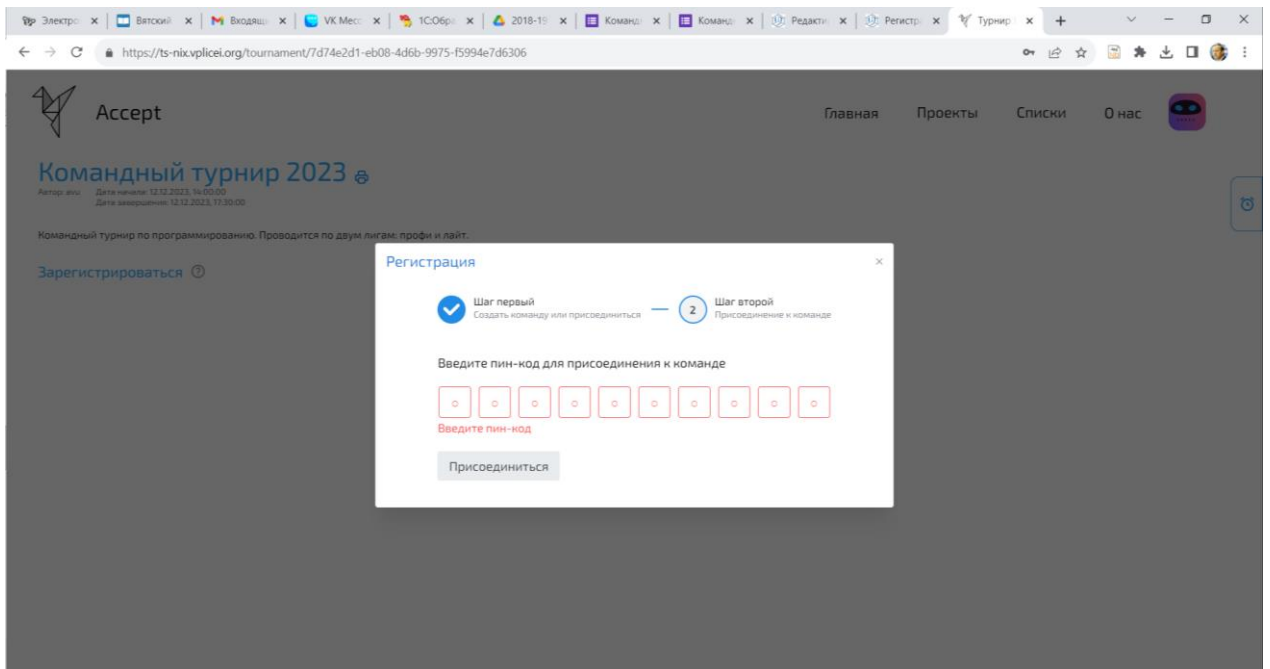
Электро × | Вятский × | Входящи × | VK Месс × | 1С:Обра × | 2018-19 × | Команд × | Команд × | Редакти × | Регистр × | Турнир × | +

https://ts-nix.vplicei.org/tournament/7d74e2d1-eb08-4d6b-9975-f5994e7d6306

Accept

Главная Проекты Списки О нас

Командный турнир 2023

Автор: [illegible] Дата начала: 12.12.2023, 14:00:00
Дата завершения: 12.12.2023, 17:30:00

Командный турнир по программированию. Проводится по двум лигам: профи и лайт.

Зарегистрироваться

Регистрация ×

Шаг первый
Создать команду или присоединиться

2 Шаг второй
Присоединение к команде

Введите пин-код для присоединения к команде

o o o o o o o o o o

Введите пин-код

Присоединиться